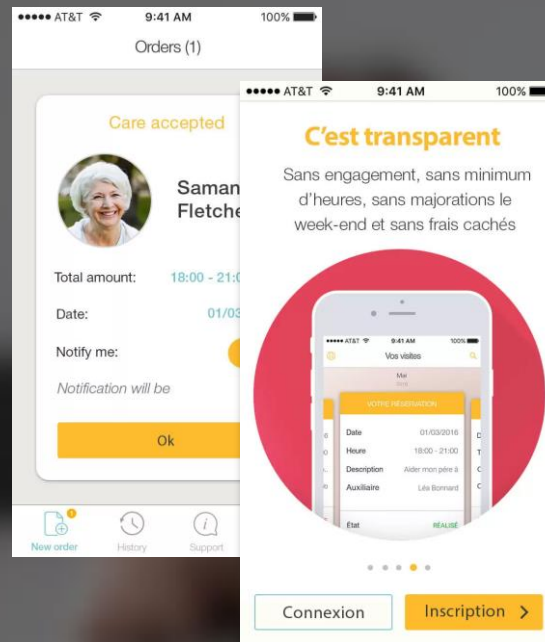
●●●●● AT&T 9:41 AM 100%

Orders (1)

Care accepted

Saman
Fletche

Total amount: 18:00 - 21:0

Date: 01/03

Notify me:

Notification will be

Ok

New order History Support

●●●●● AT&T 9:41 AM 100%

C'est transparent

Sans engagement, sans minimum d'heures, sans majorations le week-end et sans frais cachés

●●●●● AT&T 9:41 AM 100%

Vos visites

Mar

VOTRE RÉSERVATION

Date 01/03/2016

Heure 18:00 - 21:00

Description Aider mon père à

Auxiliaire Léa Bonnard

État RÉALISÉ

Connexion

Inscription >